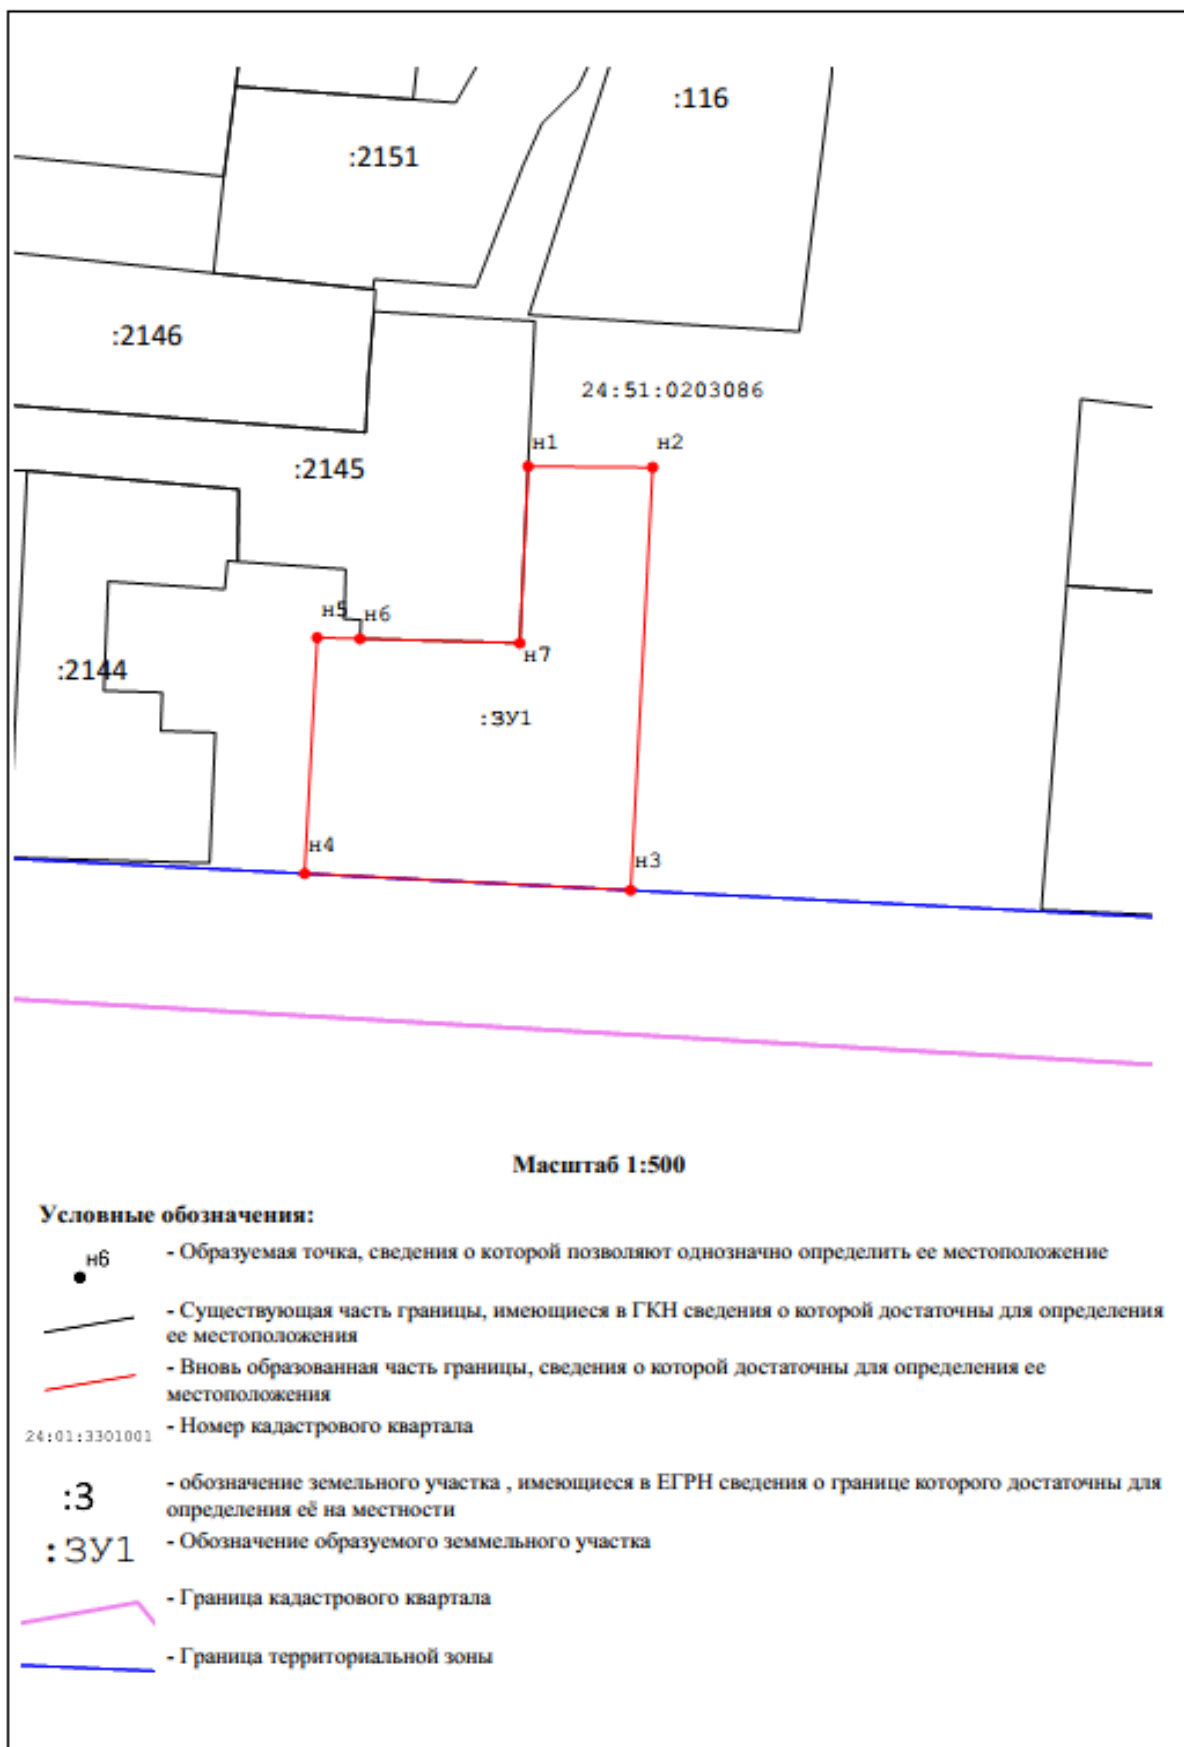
:116

:2151

:2146

24:51:0203086

н1

н2

:2145

н5

н6

н7

:2144

:ЗУ1

н4

н3

Масштаб 1:500

Условные обозначения:

н6 - Образуемая точка, сведения о которой позволяют однозначно определить ее местоположение

- Существующая часть границы, имеющиеся в ГКН сведения о которой достаточны для определения ее местоположения

- Вновь образованная часть границы, сведения о которой достаточны для определения ее местоположения

24:01:3301001 - Номер кадастрового квартала

:3 - обозначение земельного участка , имеющиеся в ЕГРН сведения о границе которого достаточны для определения её на местности

:ЗУ1 - Обозначение образуемого земмельного участка

- Граница кадастрового квартала

- Граница территориальной зоны